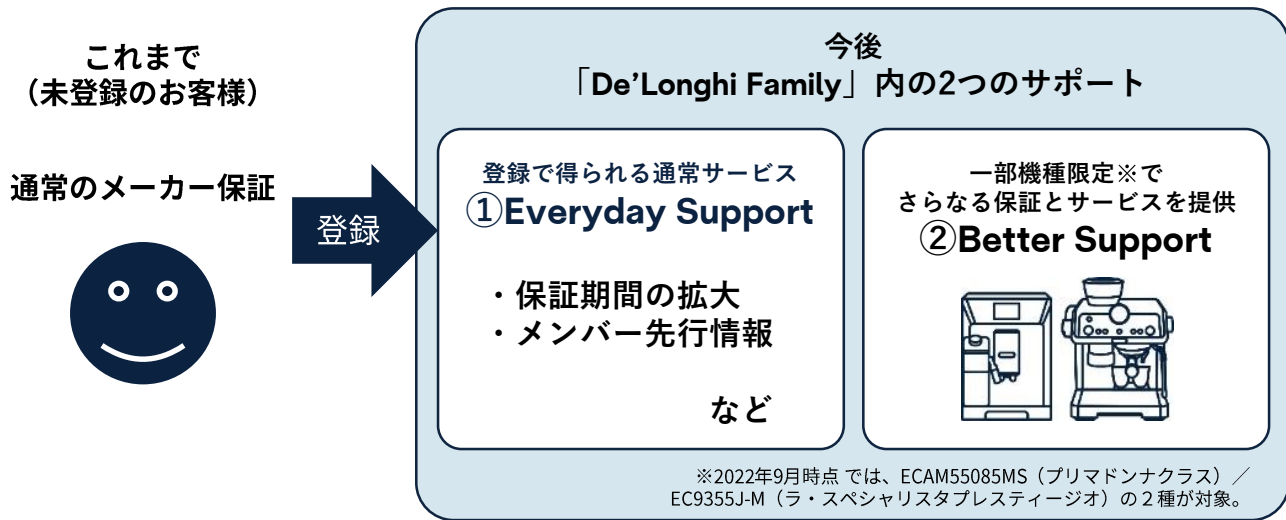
これまで
（未登録のお客様）

通常のメーカー保証

登録

今後
「De'Longhi Family」内の2つのサポート

登録で得られる通常サービス
①Everyday Support

・保証期間の拡大
・メンバー先行情報

など

一部機種限定※で
さらなる保証とサービスを提供
②Better Support

※2022年9月時点 では、ECAM55085MS（プリマドンナクラス）／
EC9355J-M（ラ・スペシャリスタプレスティージオ）の２種が対象。